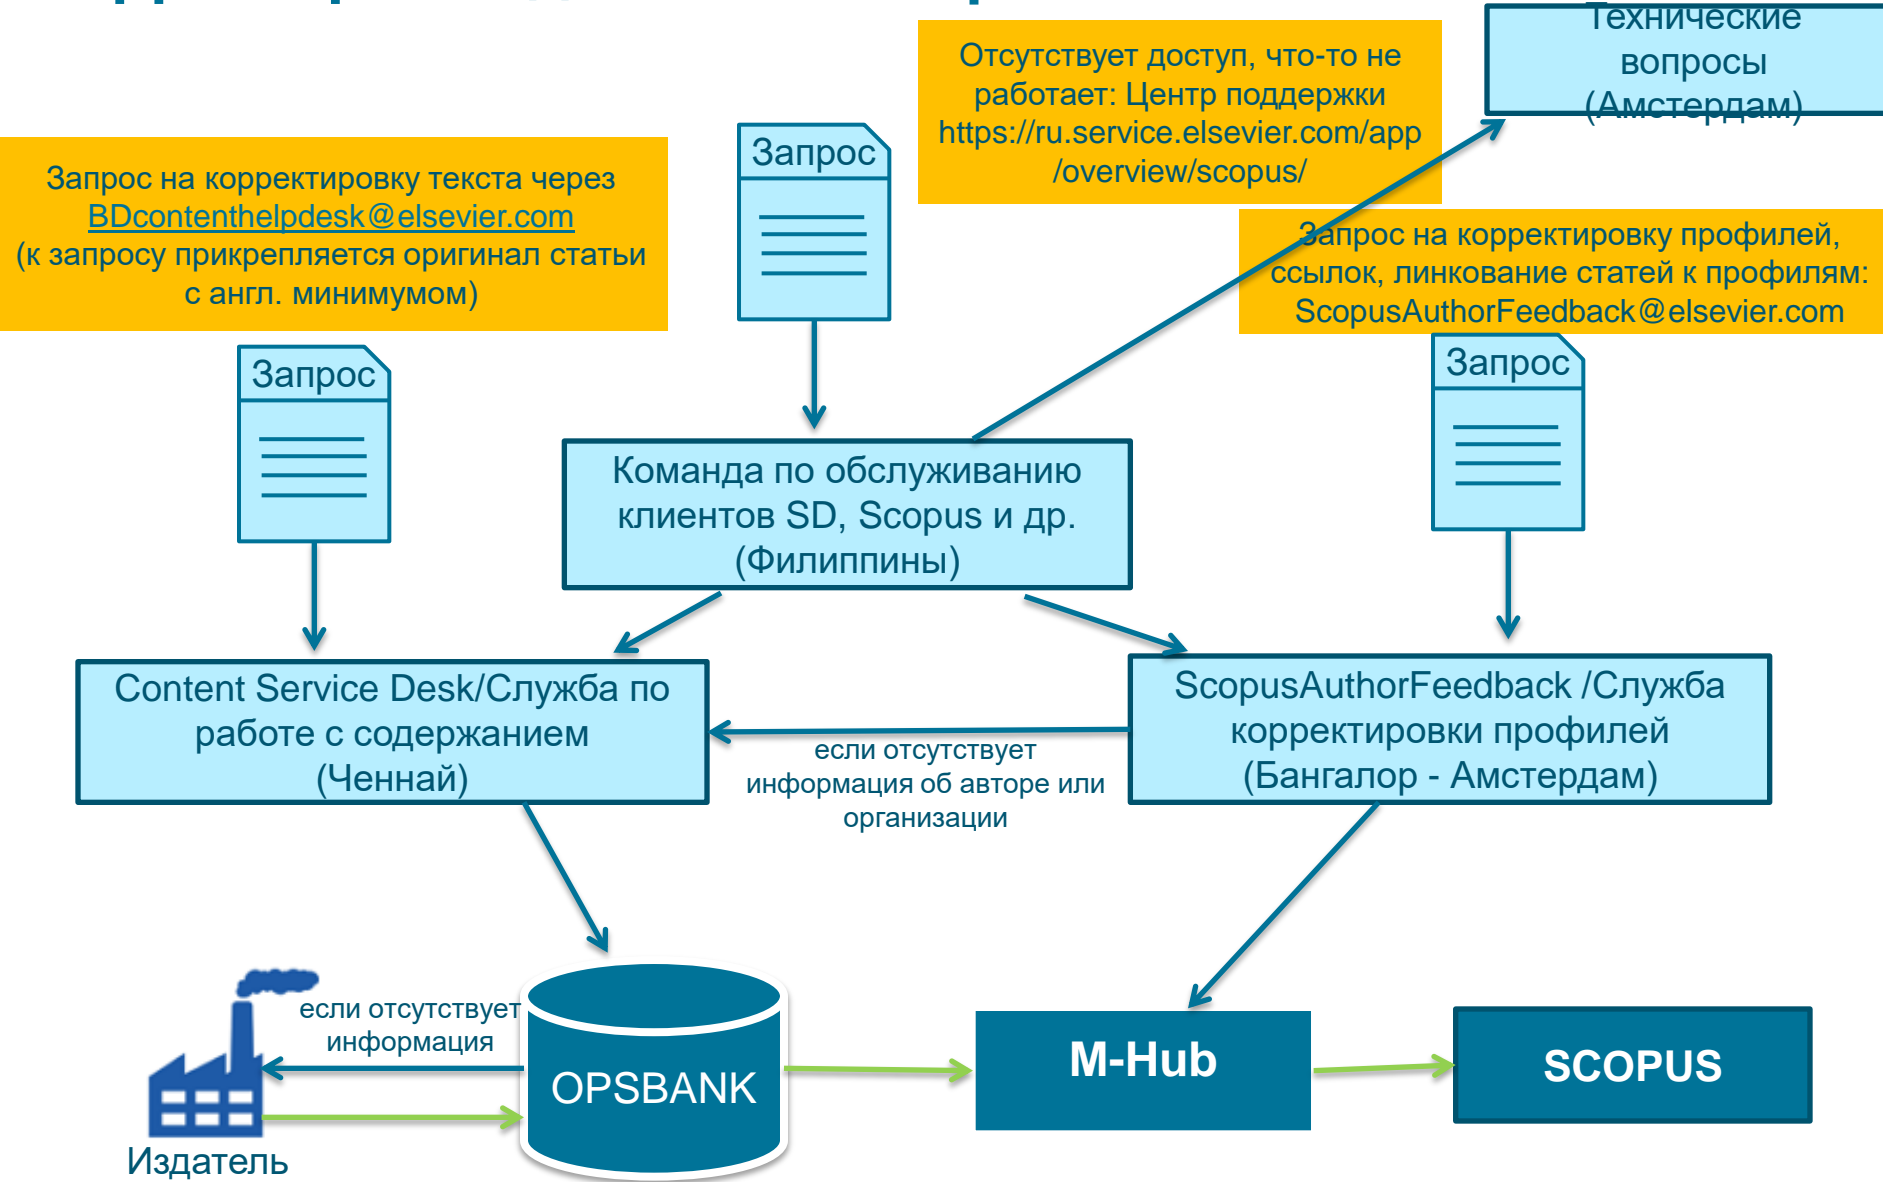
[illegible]

Отсутствует доступ, что-то не работает: Центр поддержки https://ru.service.elsevier.com/app /overview/scopus/

Технические вопросы (Амстердам)

Запрос на корректировку текста через BDcontenthelpdesk@elsevier.com (к запросу прикрепляется оригинал статьи с англ. минимумом)

Запрос

Запрос на корректировку профилей, ссылок, линкование статей к профилям: ScopusAuthorFeedback@elsevier.com

Запрос

Запрос

Команда по обслуживанию клиентов SD, Scopus и др. (Филиппины)

Content Service Desk/Служба по работе с содержанием (Ченнай)

если отсутствует информация об авторе или организации

ScopusAuthorFeedback /Служба корректировки профилей (Бангалор - Амстердам)

если отсутствует информация

OPSBANK

M-Hub

SCOPUS

Издатель